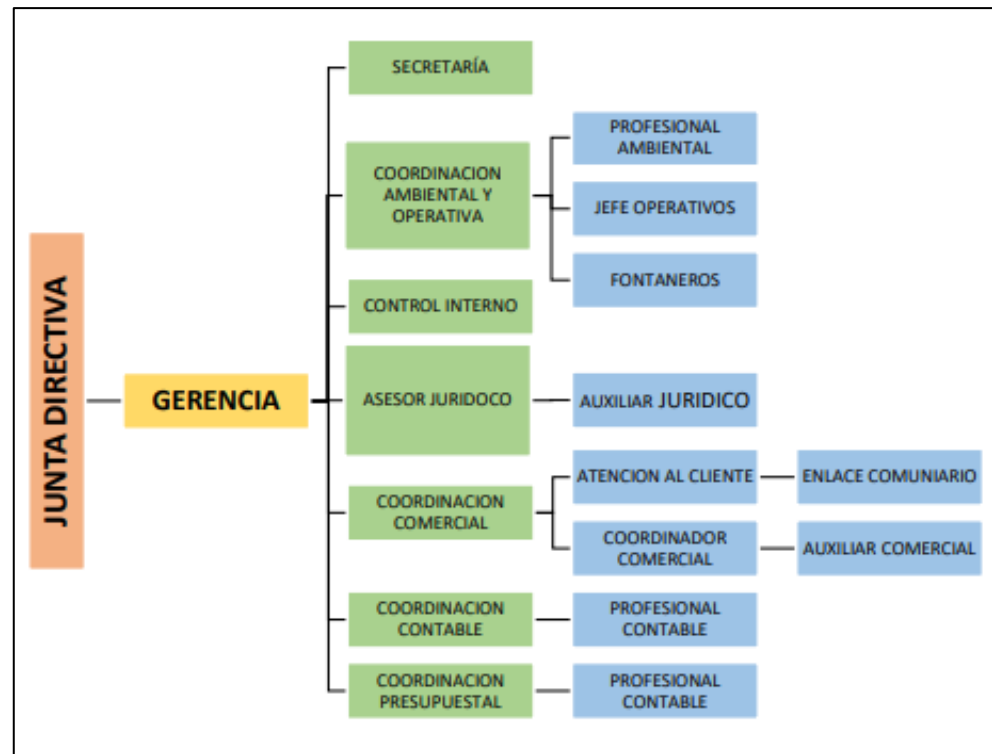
JUNTA DIRECTIVA

GERENCIA

SECRETARÍA

COORDINACION AMBIENTAL Y OPERATIVA

PROFESIONAL AMBIENTAL

JEFE OPERATIVOS

FONTANEROS

CONTROL INTERNO

ASESOR JURIDOCO

AUXILIAR JURIDICO

COORDINACION COMERCIAL

ATENCION AL CLIENTE

ENLACE COMUNIARIO

COORDINADOR COMERCIAL

AUXILIAR COMERCIAL

COORDINACION CONTABLE

PROFESIONAL CONTABLE

COORDINACION PRESUPUESTAL

PROFESIONAL CONTABLE